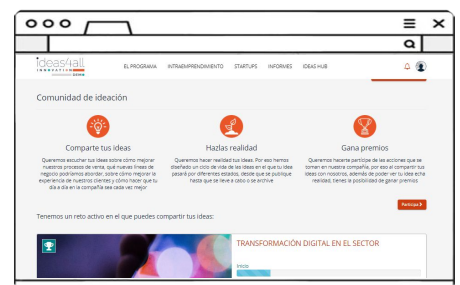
ideas4all INNOVATION

EL PROGRAMA INTRAEMPRENDIMIENTO STARTUPS INFORMES IDEAS HUB

Comunidad de ideación

Comparte tus ideas

Queremos escuchar tus ideas sobre cómo mejorar nuestros procesos de venta, qué nuevas líneas de negocio podríamos abordar, sobre cómo mejorar la experiencia de nuestros clientes y cómo hacer que tu día a día en la compañía sea cada vez mejor

Hazlas realidad

Queremos hacer realidad tus ideas. Por eso hemos diseñado un ciclo de vida de las ideas en el que tu idea pasará por diferentes estados, desde que se publique hasta que se lleve a cabo o se archive

Gana premios

Queremos hacerte partícipe de las acciones que se toman en nuestra compañía, por eso al compartir tus ideas con nosotros, además de poder ver tu idea echa realidad, tienes la posibilidad de ganar premios

Tenemos un reto activo en el que puedes compartir tus ideas:

Participa >

TRANSFORMACIÓN DIGITAL EN EL SECTOR

Inicio